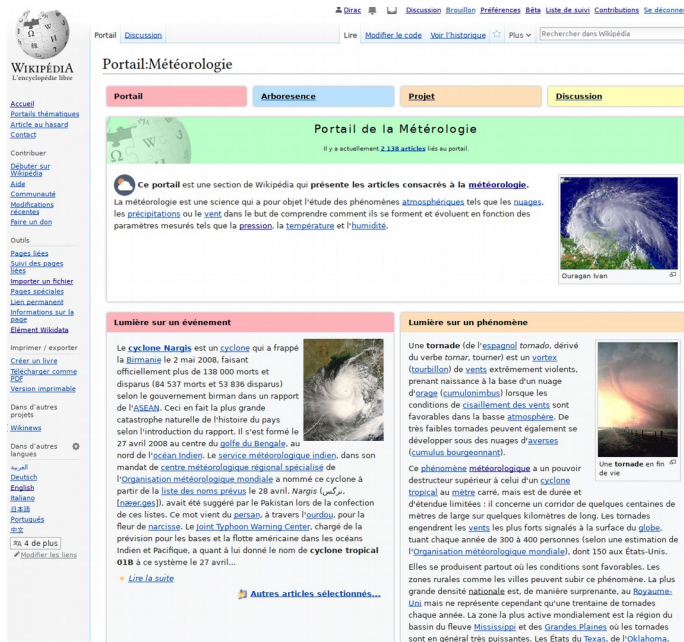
Dirac Discussion Brouillon Préférences Bêta Liste de suivi Contributions Se déconnecter

WIKIPÉDIA
L'encyclopédie libre

Portail Discussion

Lire Modifier le code Voir l'historique Plus Rechercher dans Wikipédia

Portail:Météorologie

Accueil
Portails thématiques
Article au hasard
Contact

Contribuer
Débuter sur Wikipédia
Aide
Communauté
Modifications récentes
Faire un don

Outils
Pages liées
Suivi des pages liées
Importer un fichier
Pages spéciales
Lien permanent
Informations sur la page
Élément Wikidata

Imprimer / exporter
Créer un livre
Télécharger comme PDF
Version imprimable

Dans d'autres projets
Wikinews

Dans d'autres langues
العربية
Deutsch
English
Italiano
日本語
Português
中文
4 de plus
Modifier les liens

| Portail | Arborescence | Projet | Discussion |
|---|---|---|---|

Portail de la Métérologie

Il y a actuellement 2 138 articles liés au portail.

Ce portail est une section de Wikipédia qui présente les articles consacrés à la météorologie.

La météorologie est une science qui a pour objet l'étude des phénomènes atmosphériques tels que les nuages, les précipitations ou le vent dans le but de comprendre comment ils se forment et évoluent en fonction des paramètres mesurés tels que la pression, la température et l'humidité.

Ouragan Ivan

Lumière sur un événement

Le cyclone Nargis est un cyclone qui a frappé la Birmanie le 2 mai 2008, faisant officiellement plus de 138 000 morts et disparus (84 537 morts et 53 836 disparus) selon le gouvernement birman dans un rapport de l'ASEAN. Ceci en fait la plus grande catastrophe naturelle de l'histoire du pays selon l'introduction du rapport. Il s'est formé le 27 avril 2008 au centre du golfe du Bengale, au nord de l'océan Indien. Le service météorologique indien, dans son mandat de centre météorologique régional spécialisé de l'Organisation météorologique mondiale a nommé ce cyclone à partir de la liste des noms prévus le 28 avril. Nargis (نرگس, [næɾgəs]), avait été suggéré par le Pakistan lors de la confection de ces listes. Ce mot vient du persan, à travers l'ourdou, pour la fleur de narcisse. Le Joint Typhoon Warning Center, chargé de la prévision pour les bases et la flotte américaine dans les océans Indien et Pacifique, a quant à lui donné le nom de cyclone tropical 01B à ce système le 27 avril...

Lire la suite

Autres articles sélectionnés...

Lumière sur un phénomène

Une tornade (de l'espagnol tornado, dérivé du verbe tornar, tourner) est un vortex (tourbillon) de vents extrêmement violents, prenant naissance à la base d'un nuage d'orage (cumulonimbus) lorsque les conditions de cisaillement des vents sont favorables dans la basse atmosphère. De très faibles tornades peuvent également se développer sous des nuages d'averses (cumulus bourgeonnant).

Une tornade en fin de vie

Ce phénomène météorologique a un pouvoir destructeur supérieur à celui d'un cyclone tropical au mètre carré, mais est de durée et d'étendue limitées : il concerne un corridor de quelques centaines de mètres de large sur quelques kilomètres de long. Les tornades engendrent les vents les plus forts signalés à la surface du globe, tuant chaque année de 300 à 400 personnes (selon une estimation de l'Organisation météorologique mondiale), dont 150 aux États-Unis.

Elles se produisent partout où les conditions sont favorables. Les zones rurales comme les villes peuvent subir ce phénomène. La plus grande densité nationale est, de manière surprenante, au Royaume-Uni mais ne représente cependant qu'une trentaine de tornades chaque année. La zone la plus active mondialement est la région du bassin du fleuve Mississippi et des Grandes Plaines où les tornades sont en général très puissantes. Les États du Texas, de l'Oklahoma,